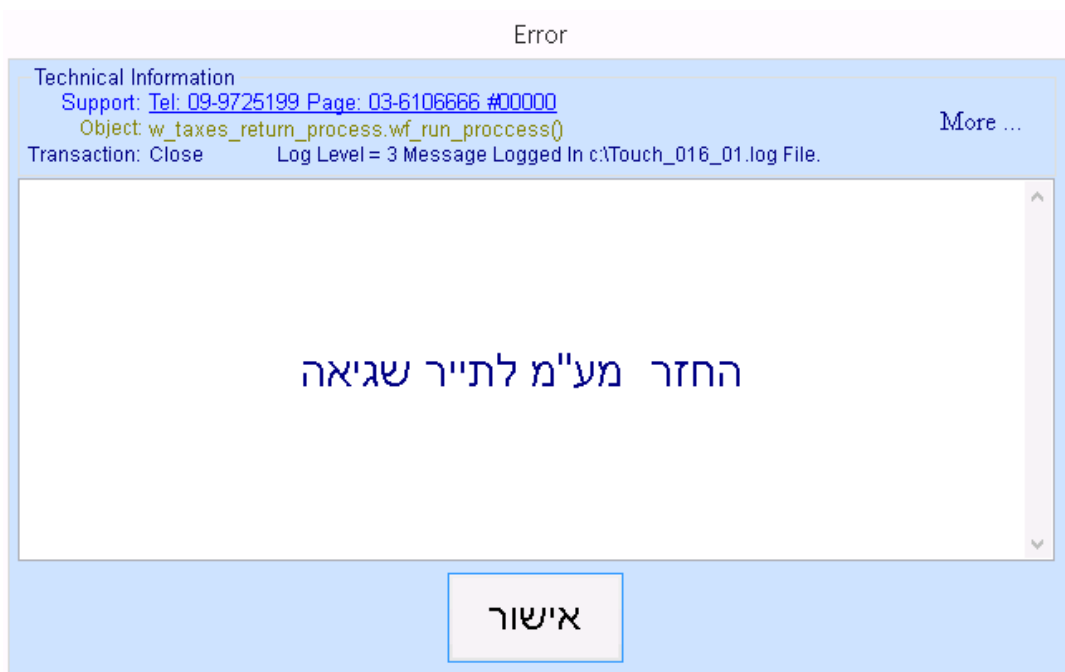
Error

Technical Information
Support: Tel: 09-9725199 Page: 03-6106666 #00000
Object: w_taxes_return_process.wf_run_proccess()
Transaction: Close Log Level = 3 Message Logged In c:\Touch_016_01.log File.

More ...

החזר מע"מ לתייר שגיאה

אישור